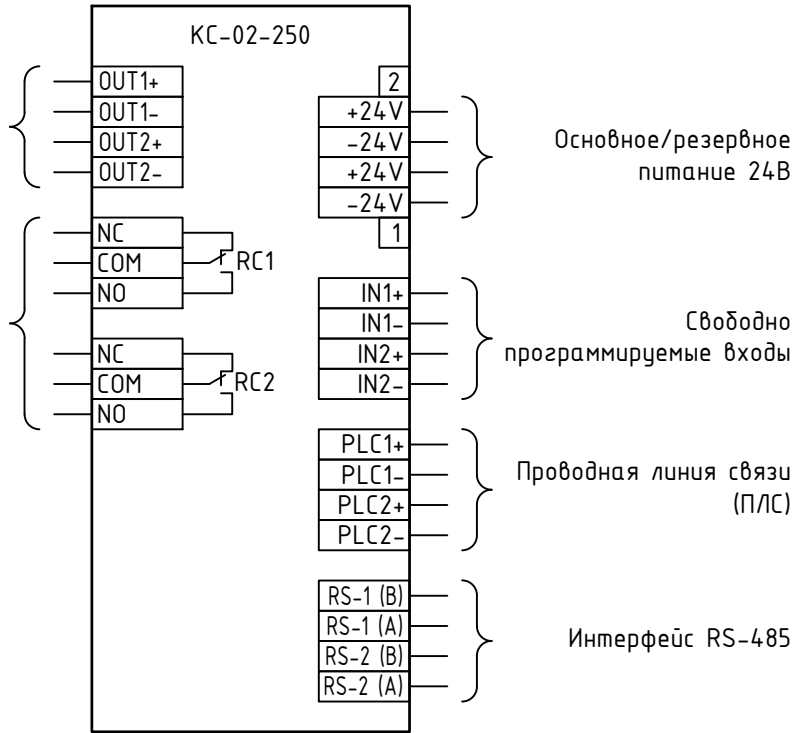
КС-02-250

OUT1+
OUT1-
OUT2+
OUT2-

NC
COM
NO
RC1

NC
COM
NO
RC2

2
+24V
-24V
+24V
-24V
1

Основное/резервное питание 24В

IN1+
IN1-
IN2+
IN2-

Свободно программируемые входы

PLC1+
PLC1-
PLC2+
PLC2-

Проводная линия связи (ПЛС)

RS-1 (B)
RS-1 (A)
RS-2 (B)
RS-2 (A)

Интерфейс RS-485